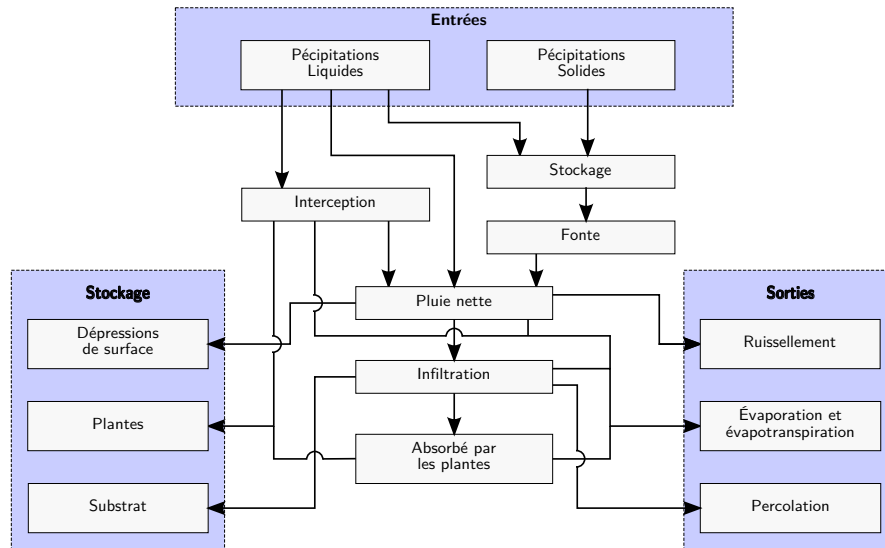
Entrées

Pécipitations Liquides

Pécipitations Solides

Stockage

Interception

Fonte

Stockage

Sorties

Pluie nette

Dépressions de surface

Ruissellement

Infiltration

Plantes

Évaporation et évapotranspiration

Absorbé par les plantes

Substrat

Percolation